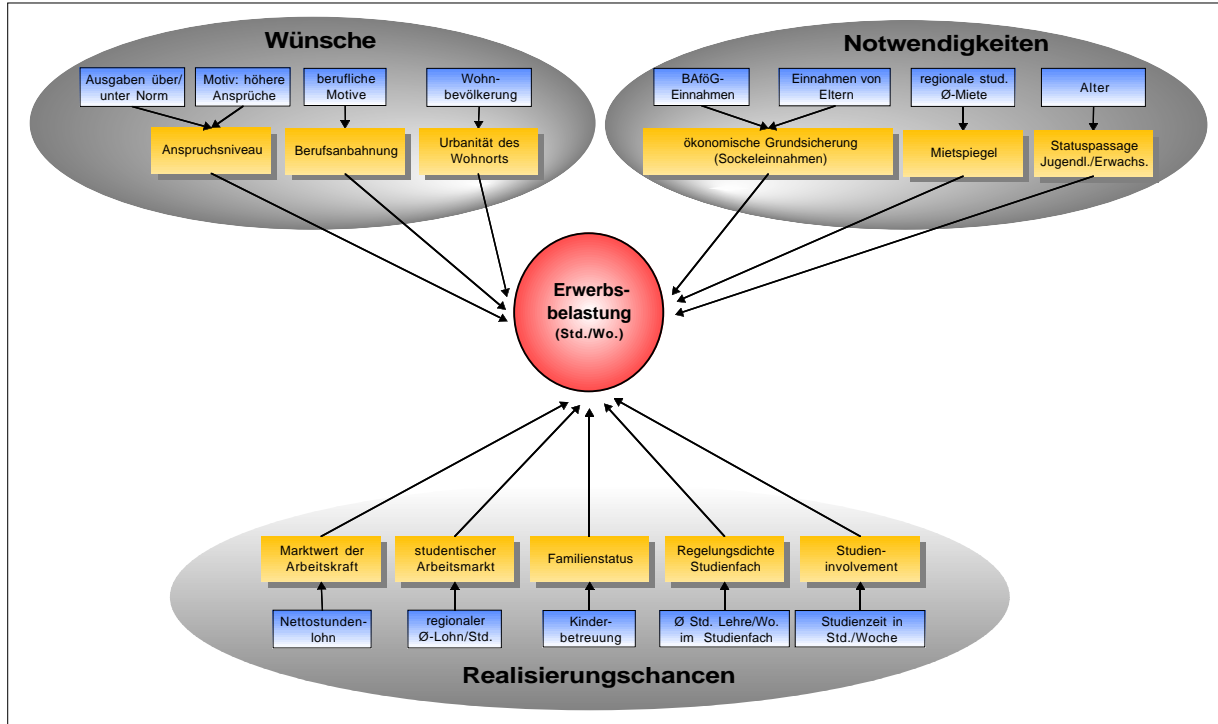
Wünsche

Ausgaben über/ unter Norm

Motiv: höhere Ansprüche

berufliche Motive

Wohnbevölkerung

Anspruchsniveau

Berufsanbahnung

Urbanität des Wohnorts

Notwendigkeiten

BAföG-Einnahmen

Einnahmen von Eltern

regionale stud. Ø-Miete

Alter

ökonomische Grundsicherung (Sockeleinnahmen)

Mietspiegel

Statuspassage Jugendl./Erwachs.

Erwerbsbelastung (Std./Wo.)

Marktwert der Arbeitskraft

studentischer Arbeitsmarkt

Familienstatus

Regelungsdichte Studienfach

Studieninvolvement

Nettostundenlohn

regionaler Ø-Lohn/Std.

Kinderbetreuung

Ø Std. Lehre/Wo. im Studienfach

Studienzeit in Std./Woche

Realisierungschancen